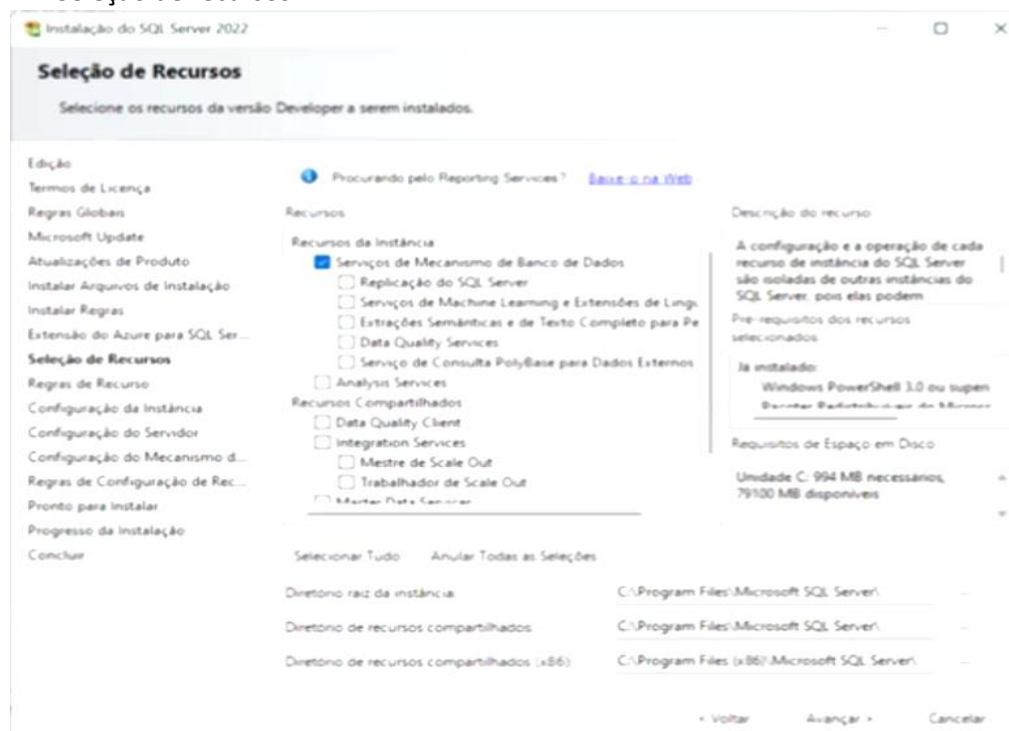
Instalação do SQL Server 2022

Seleção de Recursos

Selecione os recursos da versão Developer a serem instalados.

Edição
Termos de Licença
Regras Globais
Microsoft Update
Atualizações de Produto
Instalar Arquivos de Instalação
Instalar Regras
Extensão do Azure para SQL Ser...
Seleção de Recursos
Regras de Recurso
Configuração da Instância
Configuração do Servidor
Configuração do Mecanismo d...
Regras de Configuração de Rec...
Pronto para Instalar
Progresso da Instalação
Concluir

Procurando pelo Reporting Services? Baixe-o na Web

Recursos

Recursos da Instância
Serviços de Mecanismo de Banco de Dados
Replicação do SQL Server
Serviços de Machine Learning e Extensões de Lingu
Extrações Semânticas e de Texto Completo para Pe
Data Quality Services
Serviço de Consulta PolyBase para Dados Externos
Analysis Services
Recursos Compartilhados
Data Quality Client
Integration Services
Mestre de Scale Out
Trabalhador de Scale Out
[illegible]

Descrição do recurso

A configuração e a operação de cada recurso de instância do SQL Server são isoladas de outras instâncias do SQL Server, pois elas podem

Pré-requisitos dos recursos selecionados

Já instalado:
Windows PowerShell 3.0 ou super
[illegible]

Requisitos de Espaço em Disco

Unidade C: 994 MB necessários, 79100 MB disponíveis

Selecionar Tudo   Anular Todas as Seleções

Diretório raiz da instância   C:\Program Files\Microsoft SQL Server\

Diretório de recursos compartilhados   C:\Program Files\Microsoft SQL Server\

Diretório de recursos compartilhados (x86)   C:\Program Files (x86)\Microsoft SQL Server\

< Voltar   Avançar >   Cancelar